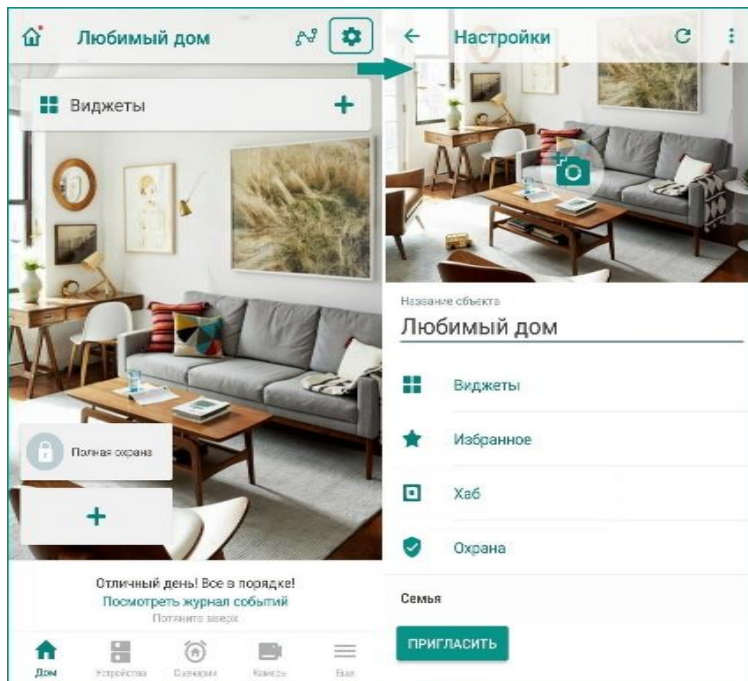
Любимый дом

Виджеты

Полная охрана

Отличный день! Все в порядке!
Посмотреть журнал событий
Потяните вверх

Дом Устройства Сценарии Камеры Еще

Настройки

Название объекта
Любимый дом

Виджеты

Избранное

Хаб

Охрана

Семья

ПРИГЛАСИТЬ